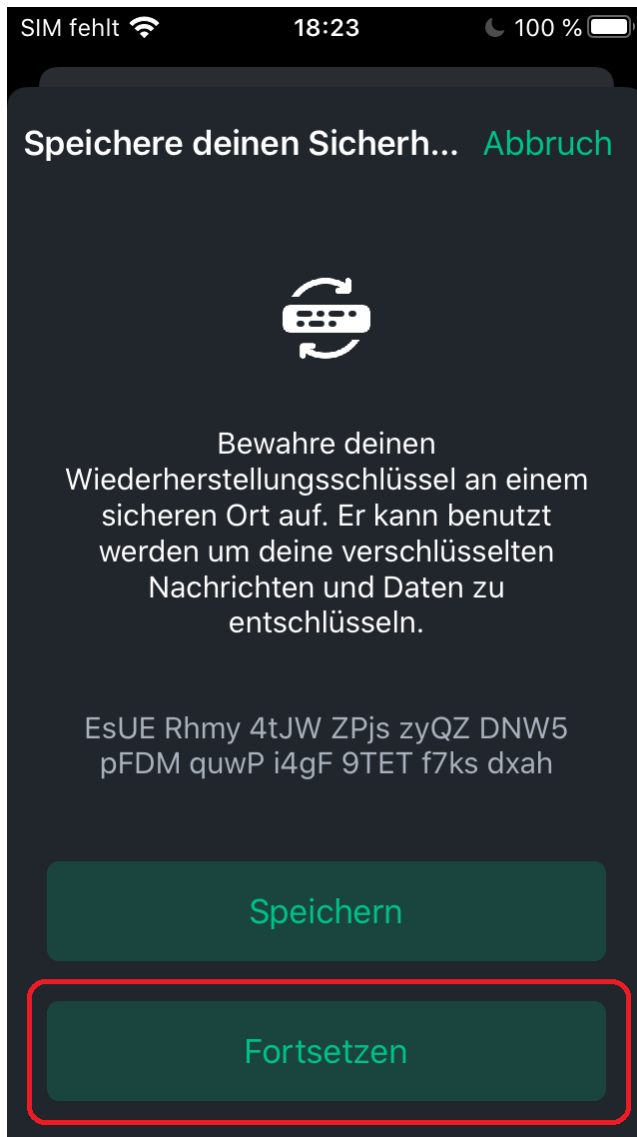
SIM fehlt 18:23 100 %

Speichere deinen Sicherh... Abbruch

Bewahre deinen Wiederherstellungsschlüssel an einem sicheren Ort auf. Er kann benutzt werden um deine verschlüsselten Nachrichten und Daten zu entschlüsseln.

EsUE Rhmy 4tJW ZPjs zyQZ DNW5 pFDM quwP i4gF 9TET f7ks dxah

Speichern

Fortsetzen